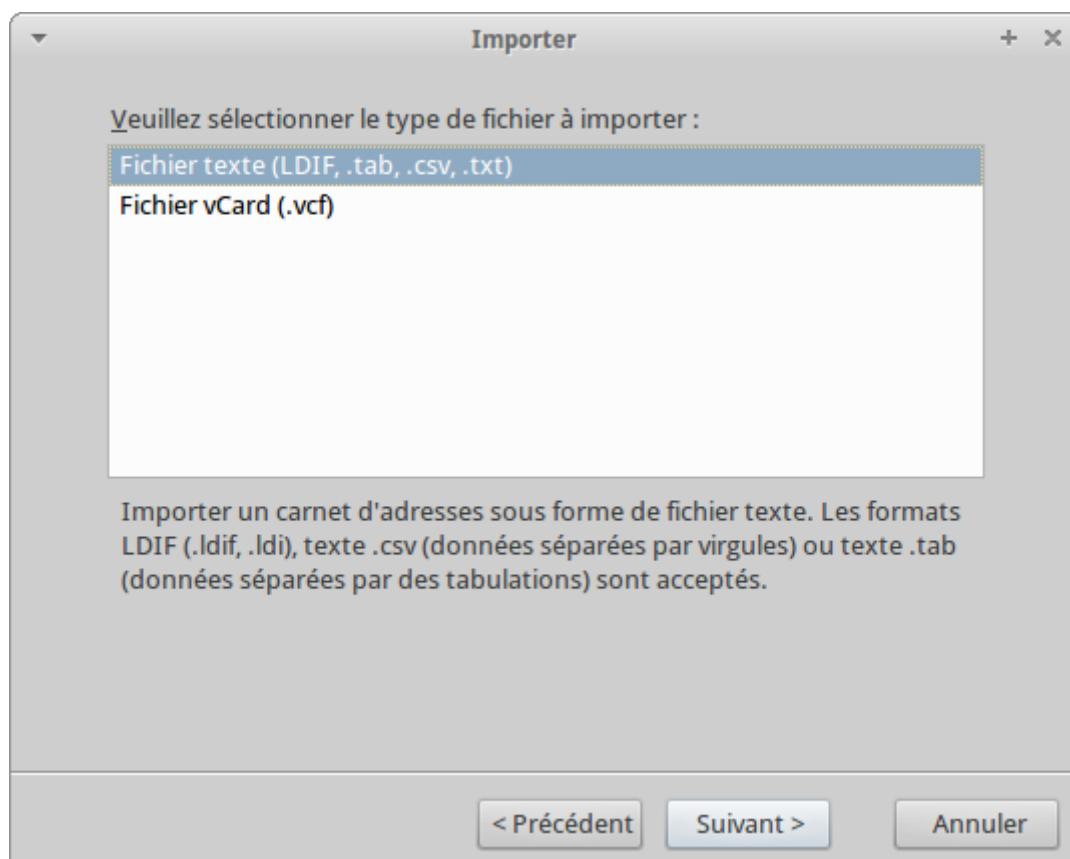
Importer

+ ×

Veuillez sélectionner le type de fichier à importer :

Fichier texte (LDIF, .tab, .csv, .txt)

Fichier vCard (.vcf)

Importer un carnet d'adresses sous forme de fichier texte. Les formats LDIF (.ldif, .ldi), texte .csv (données séparées par virgules) ou texte .tab (données séparées par des tabulations) sont acceptés.

< Précédent

Suivant >

Annuler